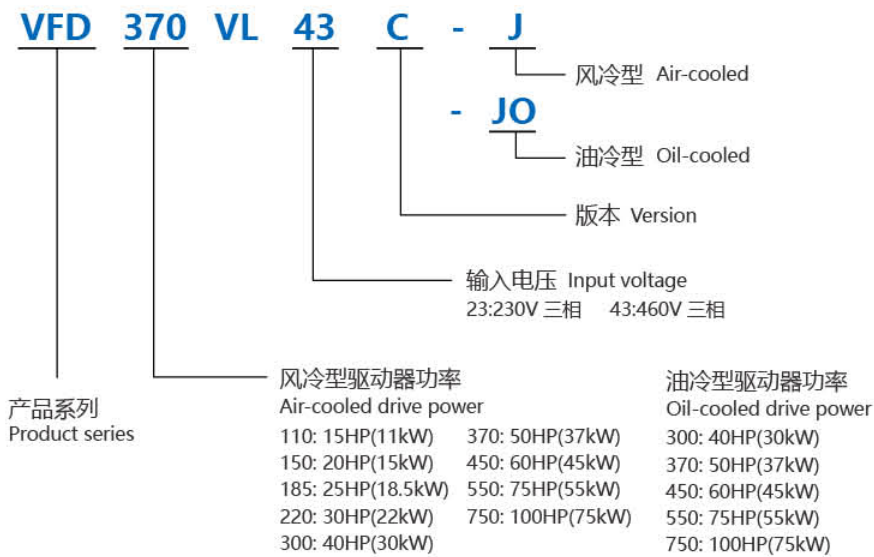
VFD 370 VL 43 C - J

风冷型 Air-cooled

- JO

油冷型 Oil-cooled

版本 Version

输入电压 Input voltage
23:230V 三相 43:460V 三相

产品系列
Product series

风冷型驱动器功率
Air-cooled drive power
110: 15HP(11kW)
150: 20HP(15kW)
185: 25HP(18.5kW)
220: 30HP(22kW)
300: 40HP(30kW)
370: 50HP(37kW)
450: 60HP(45kW)
550: 75HP(55kW)
750: 100HP(75kW)

油冷型驱动器功率
Oil-cooled drive power
300: 40HP(30kW)
370: 50HP(37kW)
450: 60HP(45kW)
550: 75HP(55kW)
750: 100HP(75kW)